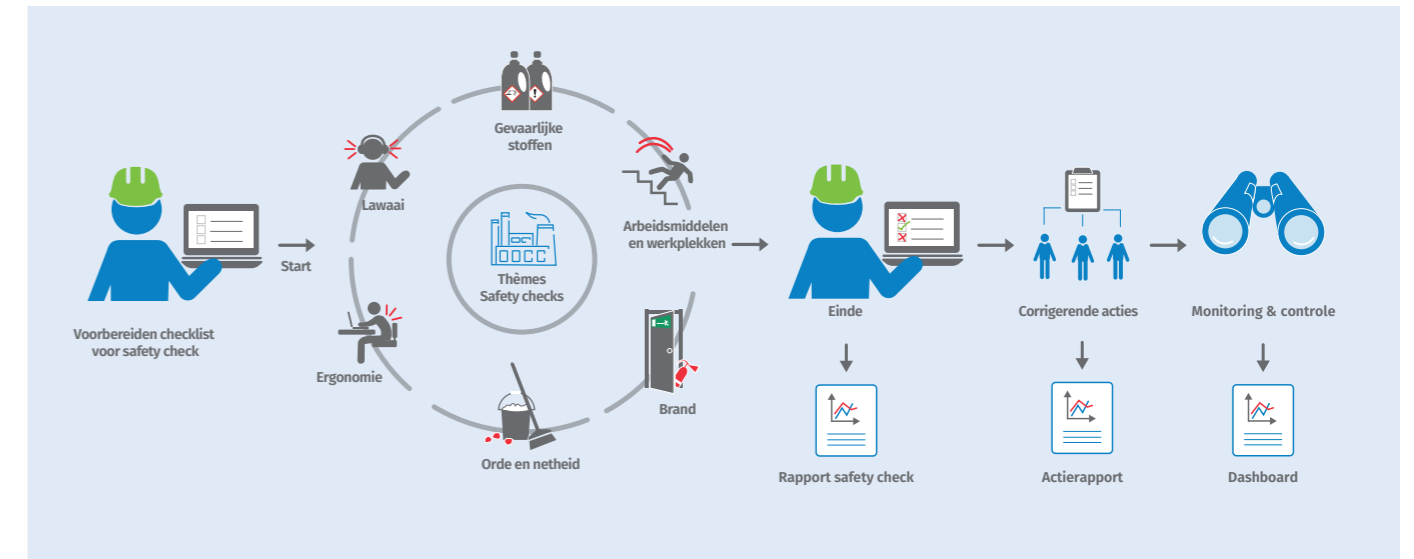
Voorbereiden checklist voor safety check

Start

Gevaarlijke stoffen

Lawaai

Arbeidsmiddelen en werkplekken

Thèmes Safety checks

Ergonomie

Brand

Orde en netheid

Einde

Rapport safety check

Corrigerende acties

Actierapport

Monitoring & controle

Dashboard